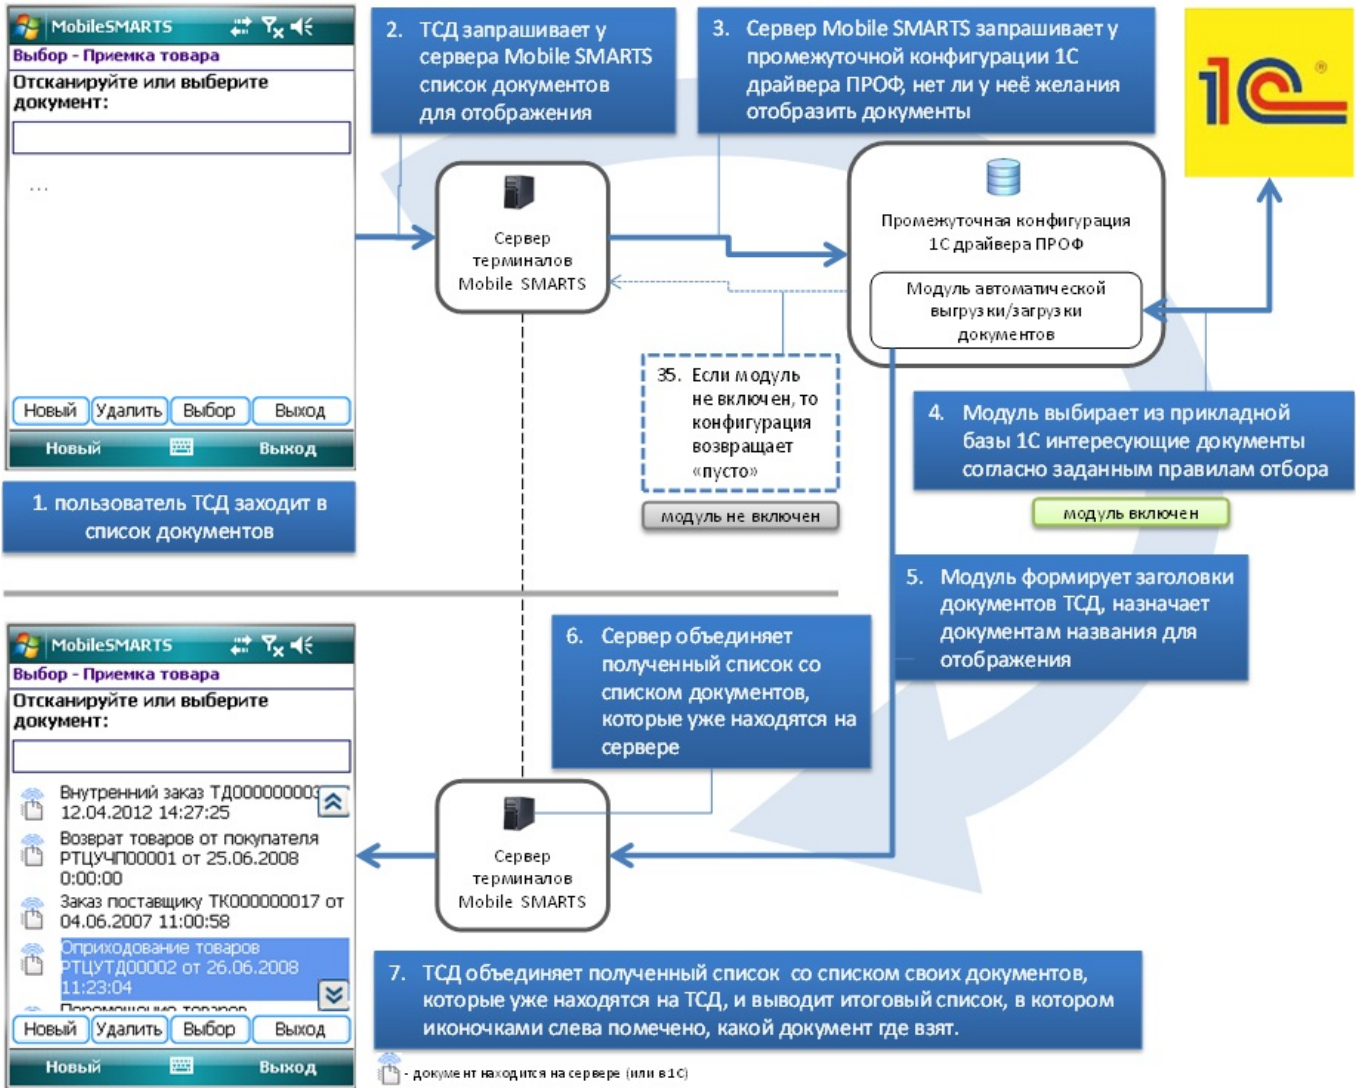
MobileSMARTS
Выбор - Приемка товара
Отсканируйте или выберите документ:
...
Новый Удалить Выбор Выход
Новый Выход

1. пользователь ТСД заходит в список документов

2. ТСД запрашивает у сервера Mobile SMARTS список документов для отображения

3. Сервер Mobile SMARTS запрашивает у промежуточной конфигурации 1С драйвера ПРОФ, нет ли у неё желания отобразить документы

1С

Сервер терминалов Mobile SMARTS

Промежуточная конфигурация 1С драйвера ПРОФ

Модуль автоматической выгрузки/загрузки документов

3Б. Если модуль не включен, то конфигурация возвращает «пусто»

модуль не включен

4. Модуль выбирает из прикладной базы 1С интересующие документы согласно заданным правилам отбора

модуль включен

5. Модуль формирует заголовки документов ТСД, назначает документам названия для отображения

6. Сервер объединяет полученный список со списком документов, которые уже находятся на сервере

MobileSMARTS
Выбор - Приемка товара
Отсканируйте или выберите документ:
Внутренний заказ ТД000000003 12.04.2012 14:27:25
Возврат товаров от покупателя РТЦУЧП00001 от 25.06.2008 0:00:00
Заказ поставщику ТК000000017 от 04.06.2007 11:00:58
Оприходование товаров РТЦУТД00002 от 26.06.2008 11:23:04
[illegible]
Новый Удалить Выбор Выход
Новый Выход

Сервер терминалов Mobile SMARTS

7. ТСД объединяет полученный список со списком своих документов, которые уже находятся на ТСД, и выводит итоговый список, в котором иконочками слева помечено, какой документ где взят.

- документ находится на сервере (или в 1С)